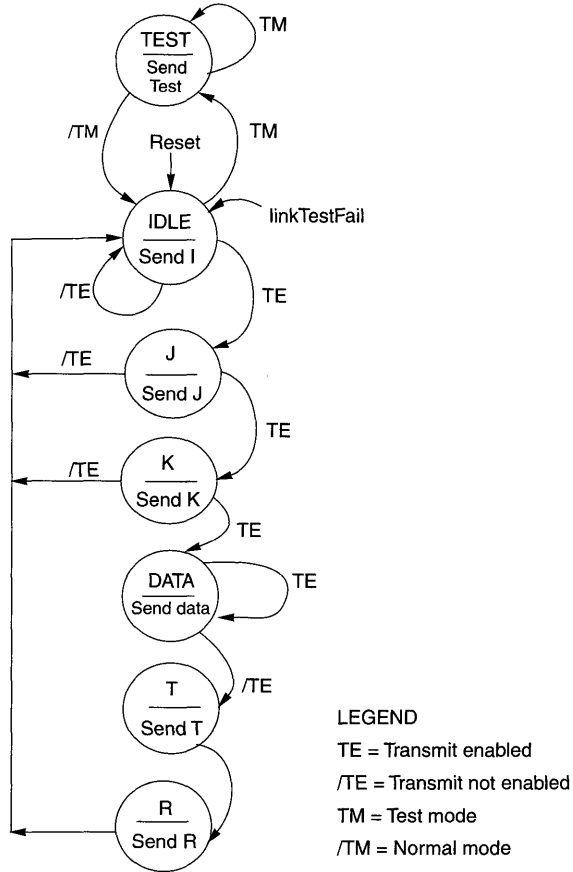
TEST
Send Test
TM
/TM
Reset
TM
IDLE
Send I
linkTestFail
/TE
TE
J
Send J
/TE
TE
K
Send K
/TE
TE
DATA
Send data
TE
T
Send T
/TE
R
Send R

LEGEND
TE = Transmit enabled
/TE = Transmit not enabled
TM = Test mode
/TM = Normal mode